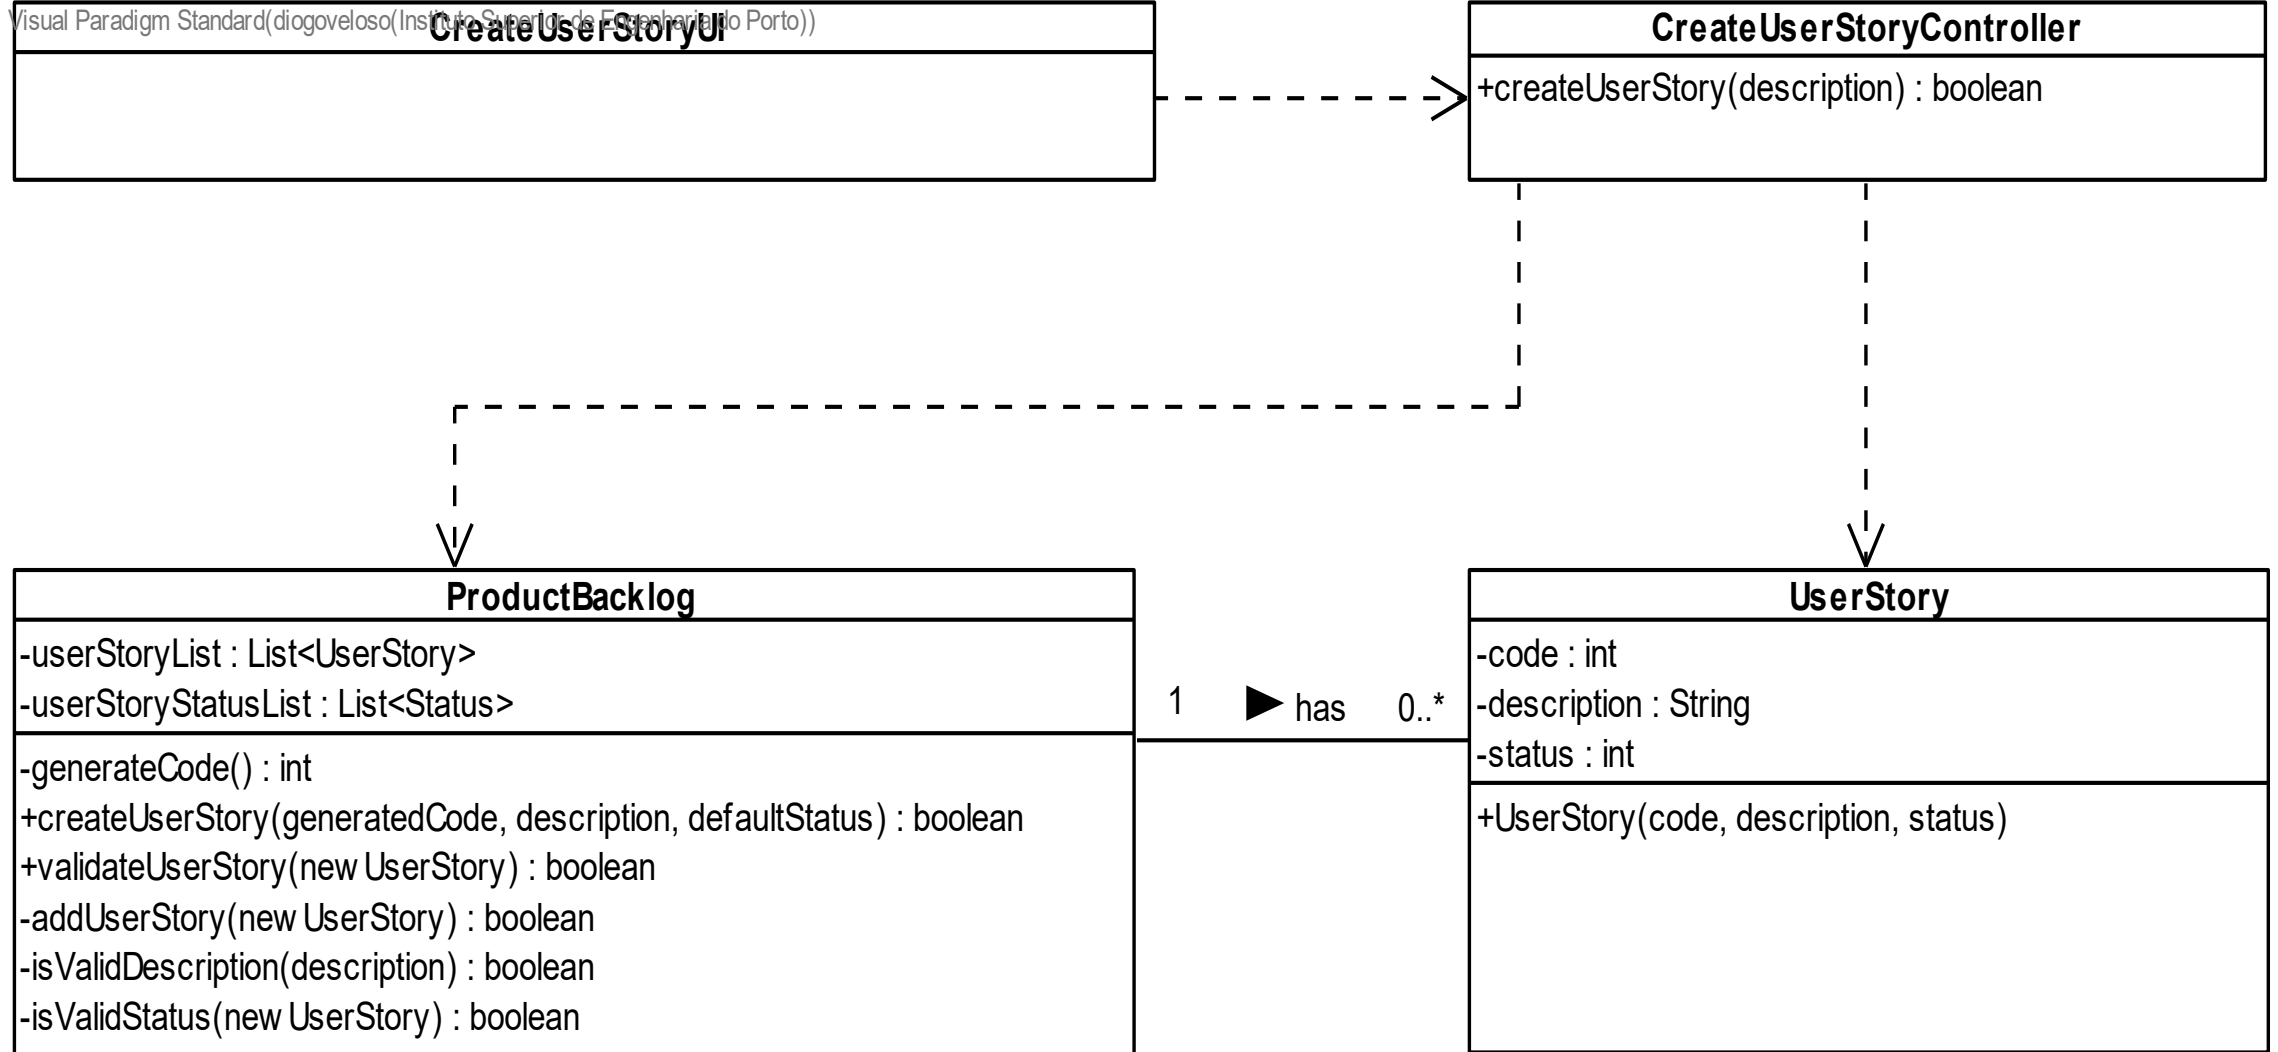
Visual Paradigm Standard(diogoveloso(Instituto Superior de Engenharia do Porto))

CreateUserStoryUI

CreateUserStoryController

+createUserStory(description) : boolean

ProductBacklog

-userStoryList : List<UserStory>
-userStoryStatusList : List<Status>

-generateCode() : int
+createUserStory(generatedCode, description, defaultStatus) : boolean
+validateUserStory(new UserStory) : boolean
-addUserStory(new UserStory) : boolean
-isValidDescription(description) : boolean
-isValidStatus(new UserStory) : boolean

1 ▶ has 0..*

UserStory

-code : int
-description : String
-status : int

+UserStory(code, description, status)